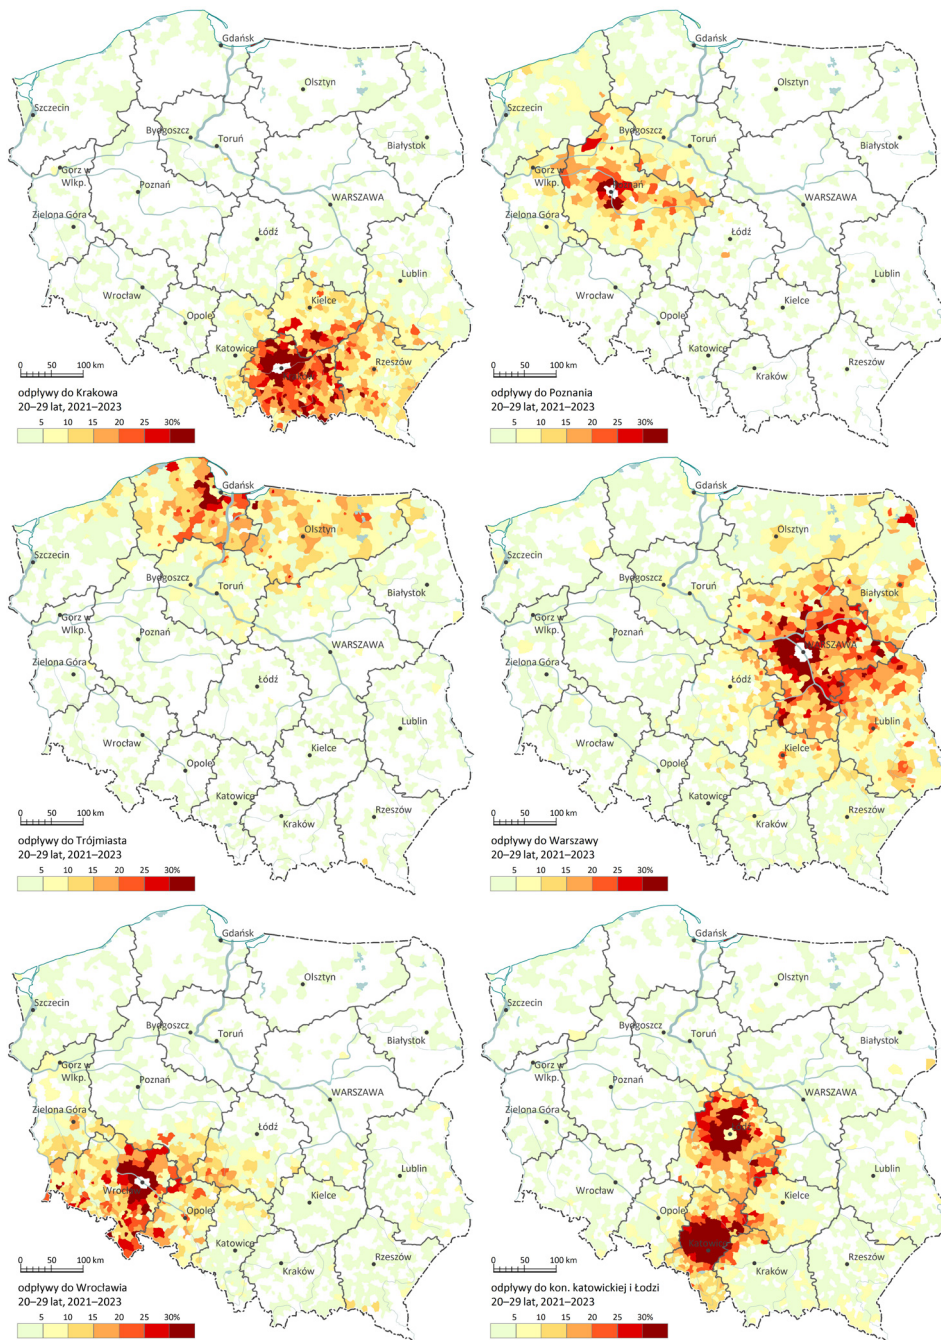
Gdańsk
Olsztyn
Szczecin
Bydgoszcz
Toruń
Białystok
Gorz w Wlkp.
Poznań
WARSZAWA
Zielona Góra
Łódź
Lublin
Kielce
Wrocław
Opole
Katowice
Rzeszów
Kraków
0 50 100 km
odpływy do Krakowa
20–29 lat, 2021–2023
5 10 15 20 25 30%

Gdańsk
Olsztyn
Szczecin
Bydgoszcz
Toruń
Białystok
Gorz w Wlkp.
Poznań
WARSZAWA
Zielona Góra
Łódź
Lublin
Wrocław
Kielce
Opole
Katowice
Kraków
Rzeszów
0 50 100 km
odpływy do Poznania
20–29 lat, 2021–2023
5 10 15 20 25 30%

Gdańsk
Olsztyn
Szczecin
Bydgoszcz
Toruń
Białystok
Gorz w Wlkp.
Poznań
WARSZAWA
Zielona Góra
Łódź
Lublin
Wrocław
Kielce
Opole
Katowice
Rzeszów
Kraków
0 50 100 km
odpływy do Trójmiasta
20–29 lat, 2021–2023
5 10 15 20 25 30%

Gdańsk
Olsztyn
Szczecin
Bydgoszcz
Toruń
Białystok
Gorz w Wlkp.
Poznań
WARSZAWA
Zielona Góra
Łódź
Lublin
Wrocław
Kielce
Opole
Katowice
Rzeszów
Kraków
0 50 100 km
odpływy do Warszawy
20–29 lat, 2021–2023
5 10 15 20 25 30%

Gdańsk
Olsztyn
Szczecin
Bydgoszcz
Toruń
Białystok
Gorz w Wlkp.
Poznań
WARSZAWA
Zielona Góra
Łódź
Lublin
Wrocław
Kielce
Opole
Katowice
Rzeszów
Kraków
0 50 100 km
odpływy do Wrocławia
20–29 lat, 2021–2023
5 10 15 20 25 30%

Gdańsk
Olsztyn
Szczecin
Bydgoszcz
Toruń
Białystok
Gorz w Wlkp.
Poznań
WARSZAWA
Zielona Góra
Łódź
Lublin
Wrocław
Kielce
Opole
Katowice
Rzeszów
Kraków
0 50 100 km
odpływy do kon. katowickiej i Łodzi
20–29 lat, 2021–2023
5 10 15 20 25 30%